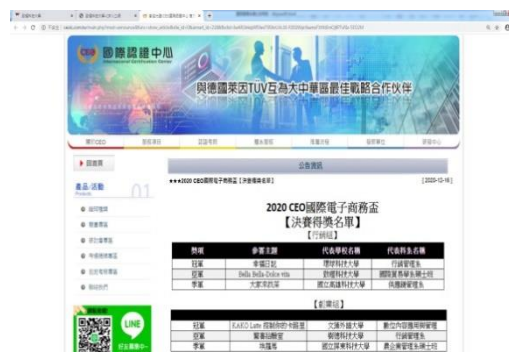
國際認證中心
International Certification Center

與德國萊因TUV互為大中華區最佳戰略合作伙伴

▶ 回首頁

產品/活動
Products
01

公告資訊

★★2020 CEO國際電子商務盃【決賽得獎名單】

[2020-12-16]

2020 CEO國際電子商務盃
【決賽得獎名單】
【行銷組】

| 獎項 | 參賽主題 | 代表學校名稱 | 代表科系名稱 |
|---|---|---|---|
| 冠軍 | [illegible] | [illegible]科技大學 | 行銷管理系 |
| 亞軍 | Bella Bella Dolce vita | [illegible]科技大學 | 國際貿易學系 |
| 季軍 | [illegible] | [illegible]科技大學 | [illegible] |

【創業組】

| 冠軍 | KAKO Lam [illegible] | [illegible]大學 | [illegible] |
|---|---|---|---|
| 亞軍 | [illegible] | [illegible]科技大學 | 行銷管理系 |
| 季軍 | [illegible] | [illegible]科技大學 | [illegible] |

LINE